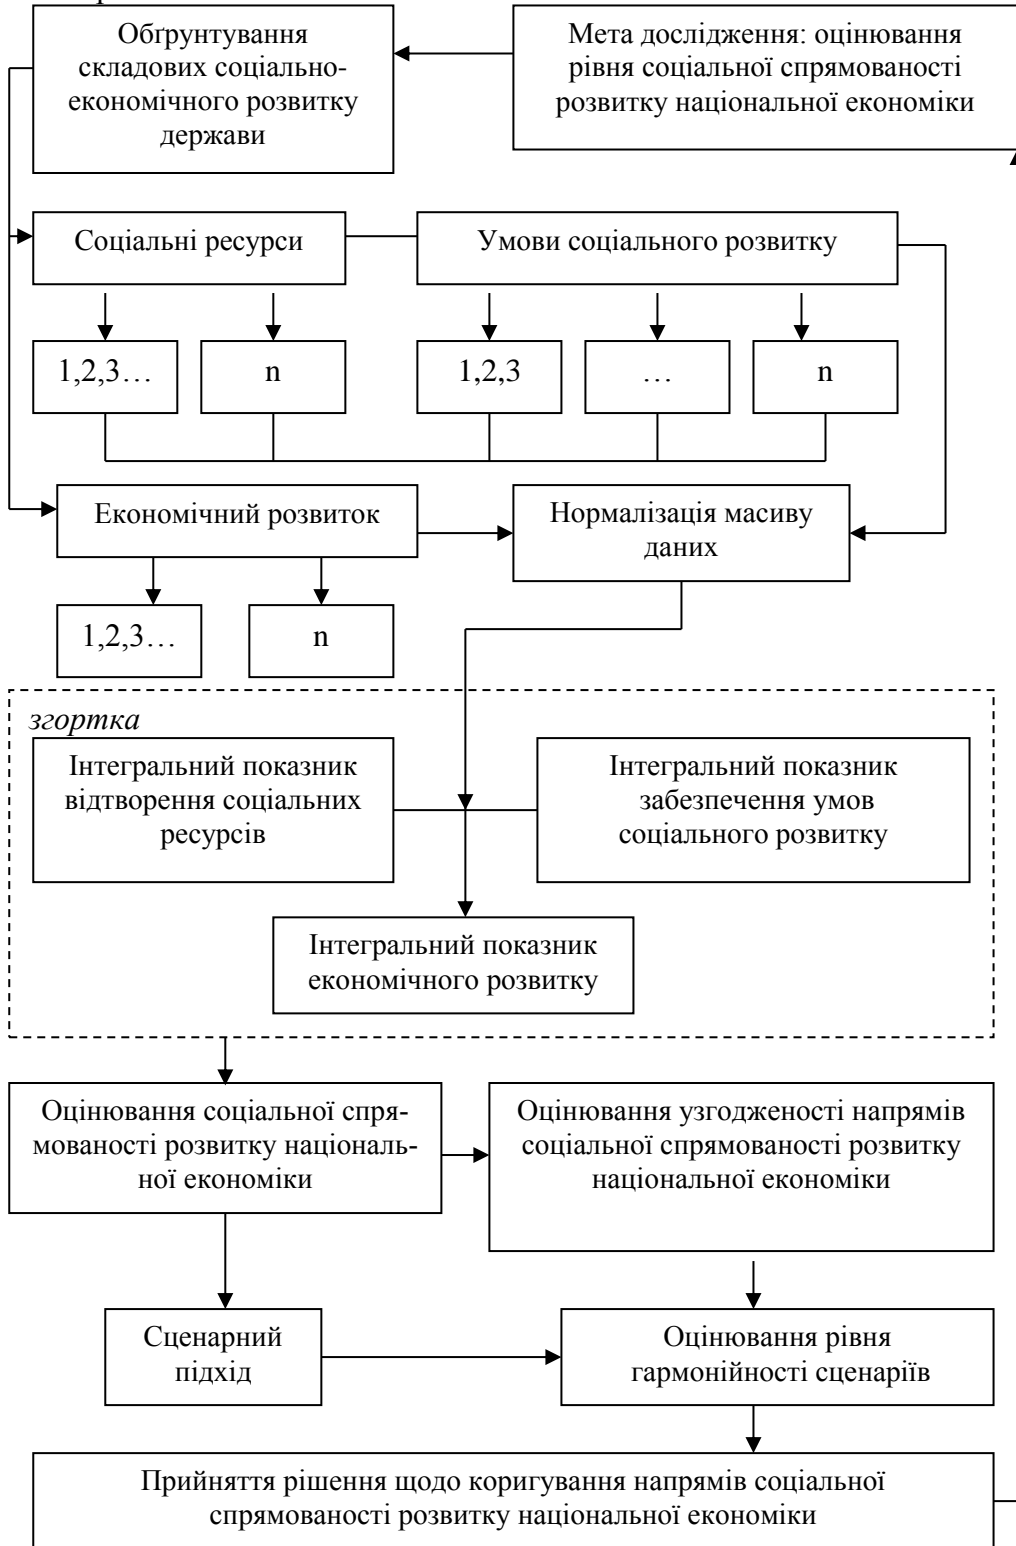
Обґрунтування складових соціально-економічного розвитку держави

Мета дослідження: оцінювання рівня соціальної спрямованості розвитку національної економіки

Соціальні ресурси

Умови соціального розвитку

1,2,3…

n

1,2,3

…

n

Економічний розвиток

Нормалізація масиву даних

1,2,3…

n

згортка

Інтегральний показник відтворення соціальних ресурсів

Інтегральний показник забезпечення умов соціального розвитку

Інтегральний показник економічного розвитку

Оцінювання соціальної спрямованості розвитку національної економіки

Оцінювання узгодженості напрямів соціальної спрямованості розвитку національної економіки

Сценарний підхід

Оцінювання рівня гармонійності сценаріїв

Прийняття рішення щодо коригування напрямів соціальної спрямованості розвитку національної економіки